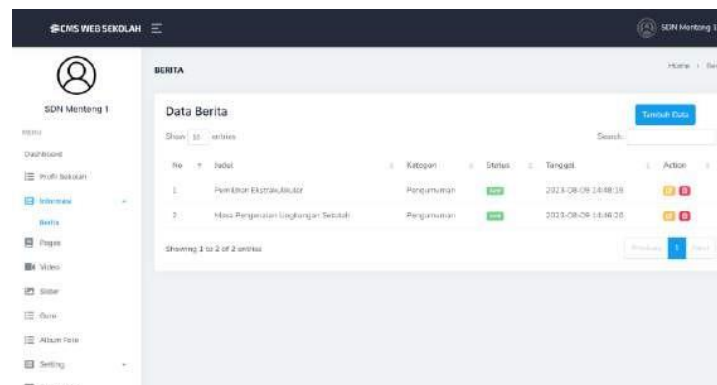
CMS WEB SEKOLAH

SDN Menteng 1

SDN Menteng 1

MENU

Dashboard

Profil Sekolah

Informasi

Berita

Pages

Video

Slider

Guru

Album Foto

Setting

BERITA

Home / Be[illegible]

Data Berita

Tambah Data

Show 10 entries

Search:

| No | Judul | Kategori | Status | Tanggal | Action |
|---|---|---|---|---|---|
| 1 | Pemilihan Ekstrakulikuler | Pengumuman | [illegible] | 2023-08-09 14:48:16 | |
| 2 | Masa Pengenalan Lingkungan Sekolah | Pengumuman | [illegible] | 2023-08-09 14:46:26 | |

Showing 1 to 2 of 2 entries

Previous 1 Next